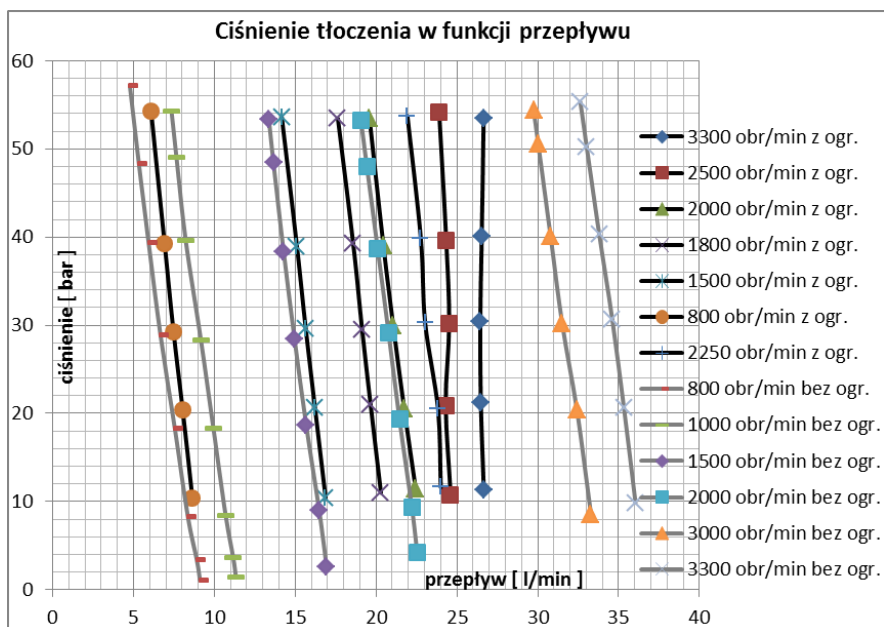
Ciśnienie tłoczenia w funkcji przepływu

ciśnienie [ bar ]

60
50
40
30
20
10
0

0
5
10
15
20
25
30
35
40

przepływ [ l/min ]

3300 obr/min z ogr.
2500 obr/min z ogr.
2000 obr/min z ogr.
1800 obr/min z ogr.
1500 obr/min z ogr.
800 obr/min z ogr.
2250 obr/min z ogr.
800 obr/min bez ogr.
1000 obr/min bez ogr.
1500 obr/min bez ogr.
2000 obr/min bez ogr.
3000 obr/min bez ogr.
3300 obr/min bez ogr.